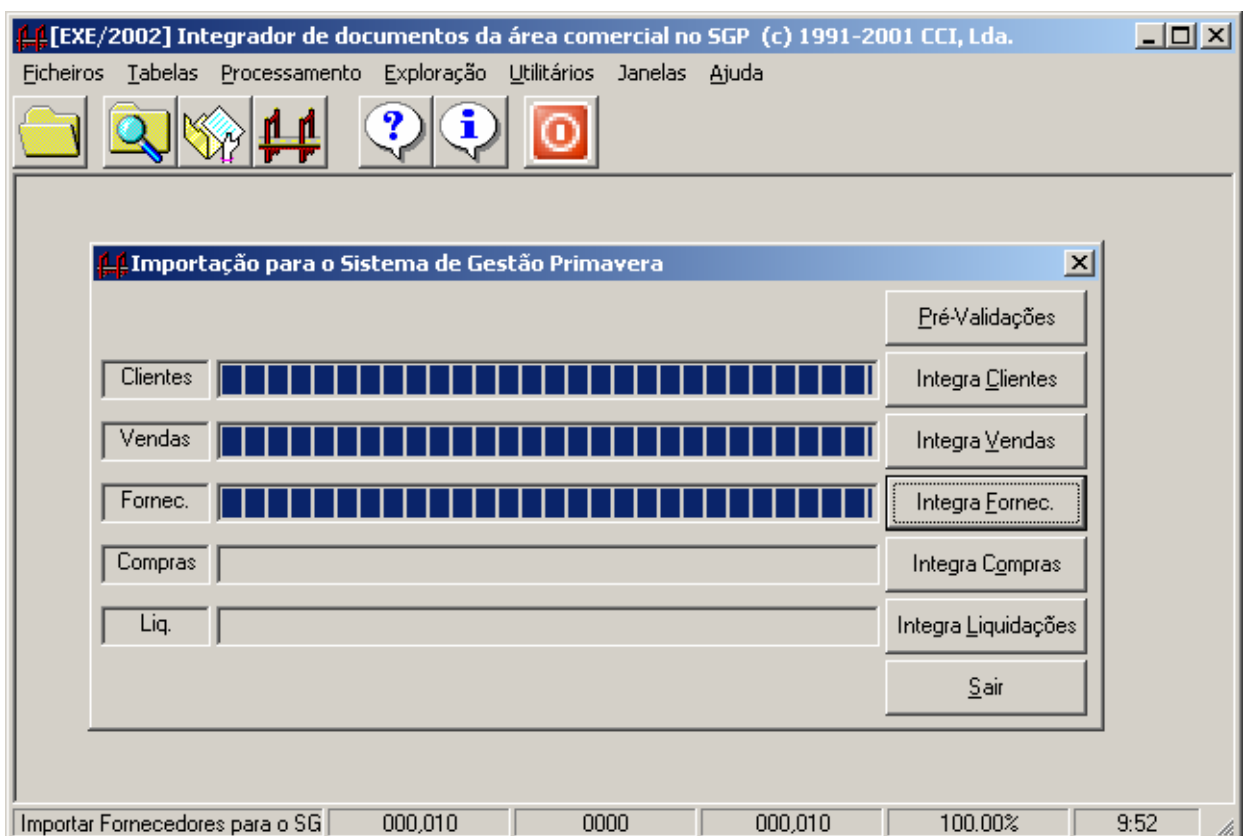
[EXE/2002] Integrador de documentos da área comercial no SGP (c) 1991-2001 CCI, Lda.

Ficheiros Tabelas Processamento Exploração Utilitários Janelas Ajuda

Importação para o Sistema de Gestão Primavera

Pré-Validações

Clientes
Integra Clientes

Vendas
Integra Vendas

Fornec.
Integra Fornec.

Compras
Integra Compras

Liq.
Integra Liquidações

Sair

Importar Fornecedores para o SG | 000,010 | 0000 | 000,010 | 100.00% | 9:52